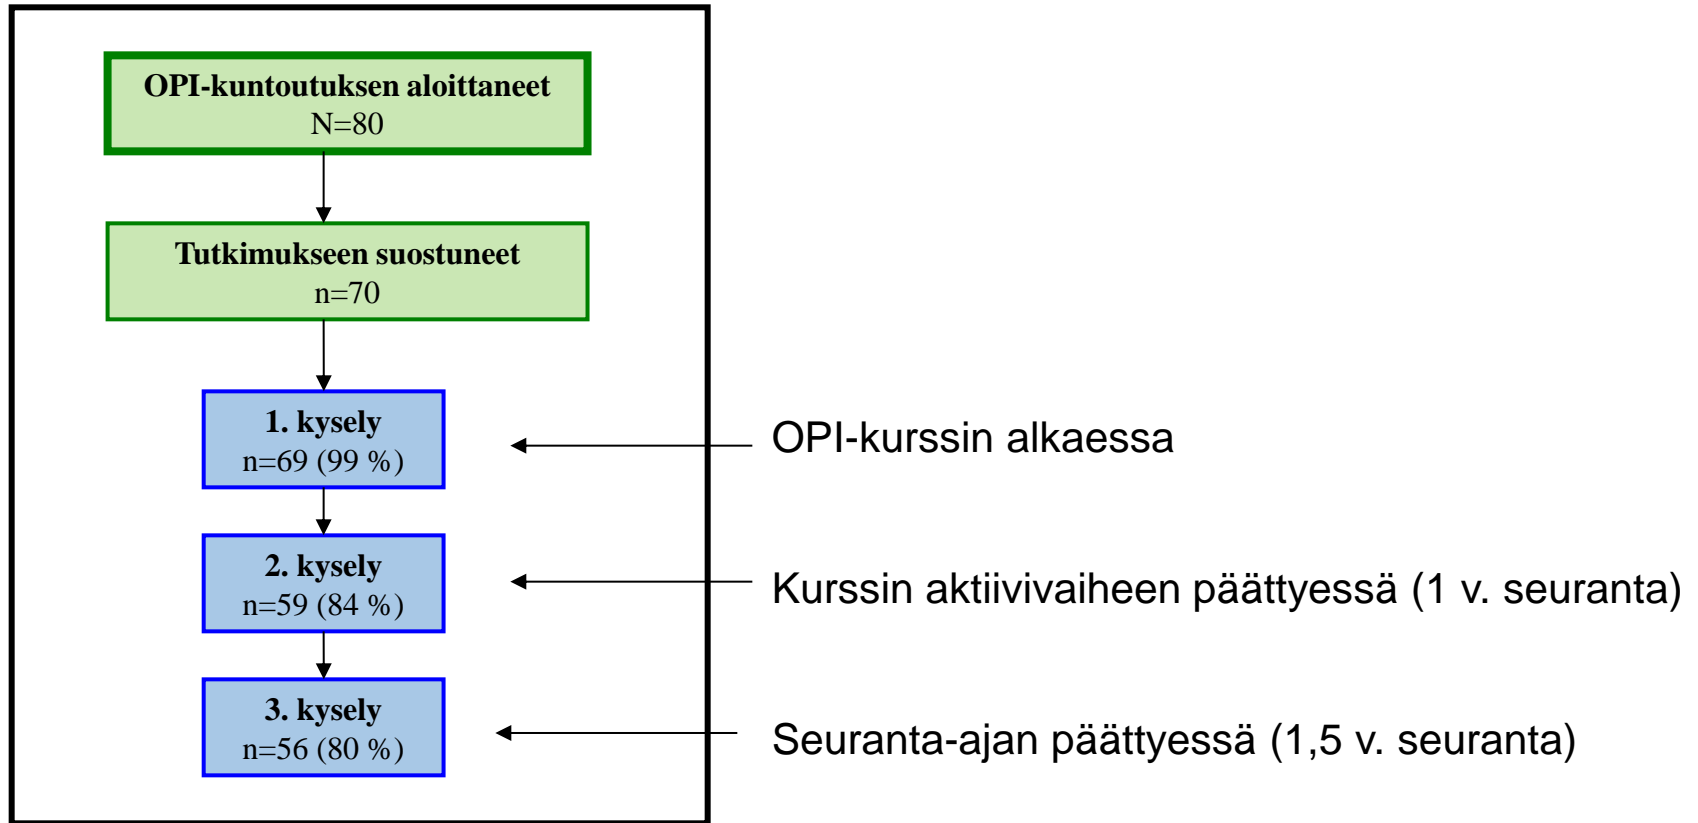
OPI-kuntoutuksen aloittaneet
N=80

Tutkimukseen suostuneet
n=70

1. kysely
n=69 (99 %)

OPI-kurssin alkaessa

2. kysely
n=59 (84 %)

Kurssin aktiivivaiheen päättyessä (1 v. seuranta)

3. kysely
n=56 (80 %)

Seuranta-ajan päättyessä (1,5 v. seuranta)